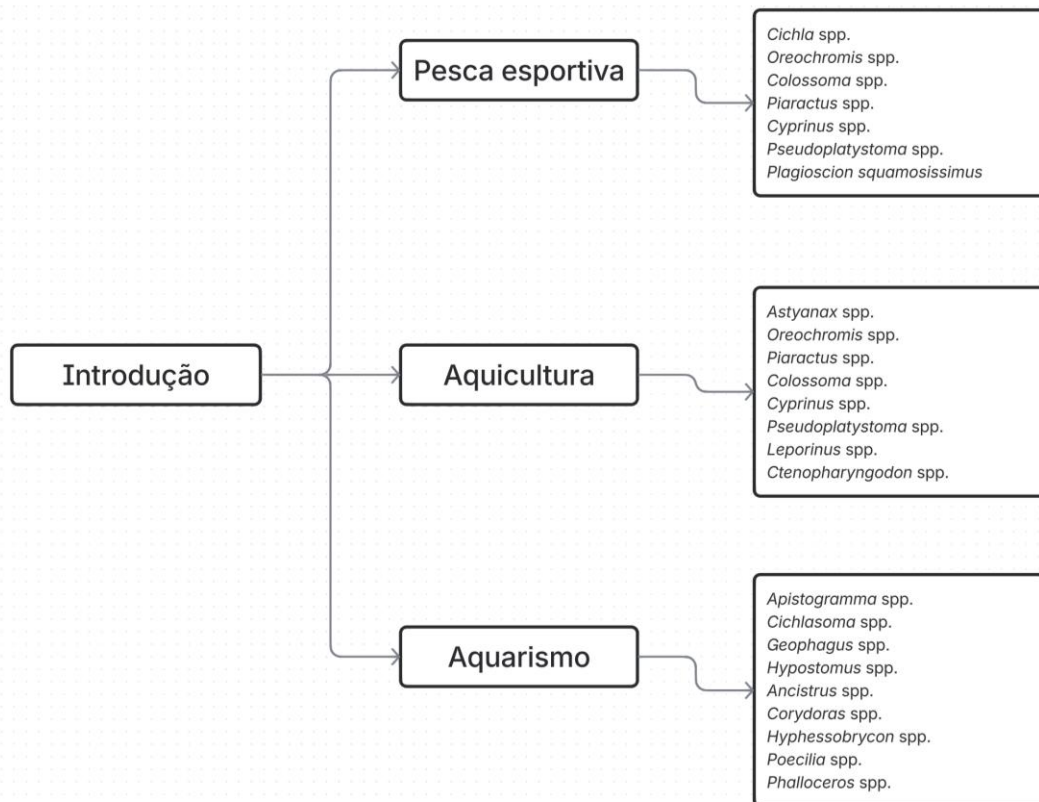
Introdução

Pesca esportiva

Cichla spp.
Oreochromis spp.
Colossoma spp.
Piaractus spp.
Cyprinus spp.
Pseudoplatystoma spp.
Plagioscion squamosissimus

Aquicultura

Astyanax spp.
Oreochromis spp.
Piaractus spp.
Colossoma spp.
Cyprinus spp.
Pseudoplatystoma spp.
Leporinus spp.
Ctenopharyngodon spp.

Aquarismo

Apistogramma spp.
Cichlasoma spp.
Geophagus spp.
Hypostomus spp.
Ancistrus spp.
Corydoras spp.
Hyphessobrycon spp.
Poecilia spp.
Phalloceros spp.